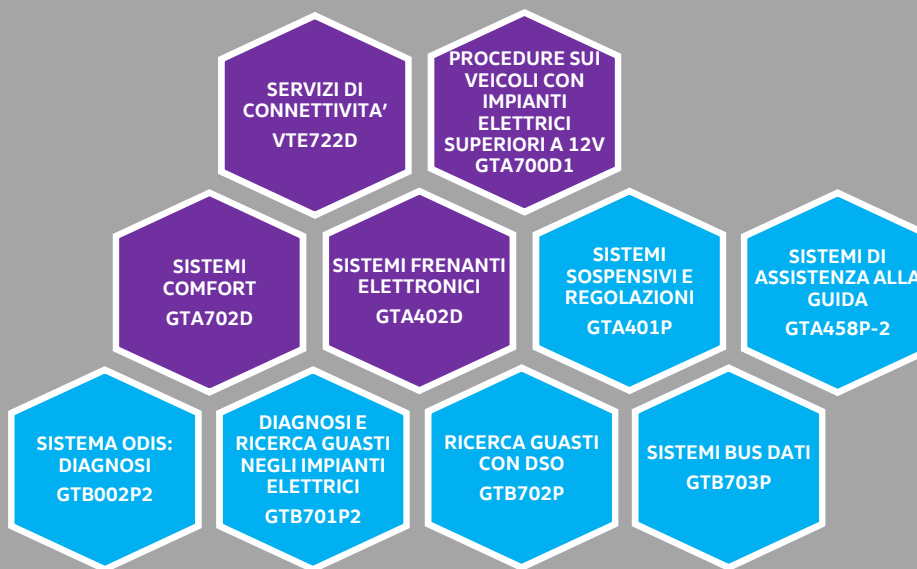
SERVIZI DI CONNETTIVITA'
VTE722D

PROCEDURE SUI VEICOLI CON IMPIANTI ELETTRICI SUPERIORI A 12V
GTA700D1

SISTEMI COMFORT
GTA702D

SISTEMI FRENANTI ELETTRONICI
GTA402D

SISTEMI SOSPENSIVI E REGOLAZIONI
GTA401P

SISTEMI DI ASSISTENZA ALLA GUIDA
GTA458P-2

SISTEMA ODIS: DIAGNOSI
GTB002P2

DIAGNOSI E RICERCA GUASTI NEGLI IMPIANTI ELETTRICI
GTB701P2

RICERCA GUASTI CON DSO
GTB702P

SISTEMI BUS DATI
GTB703P